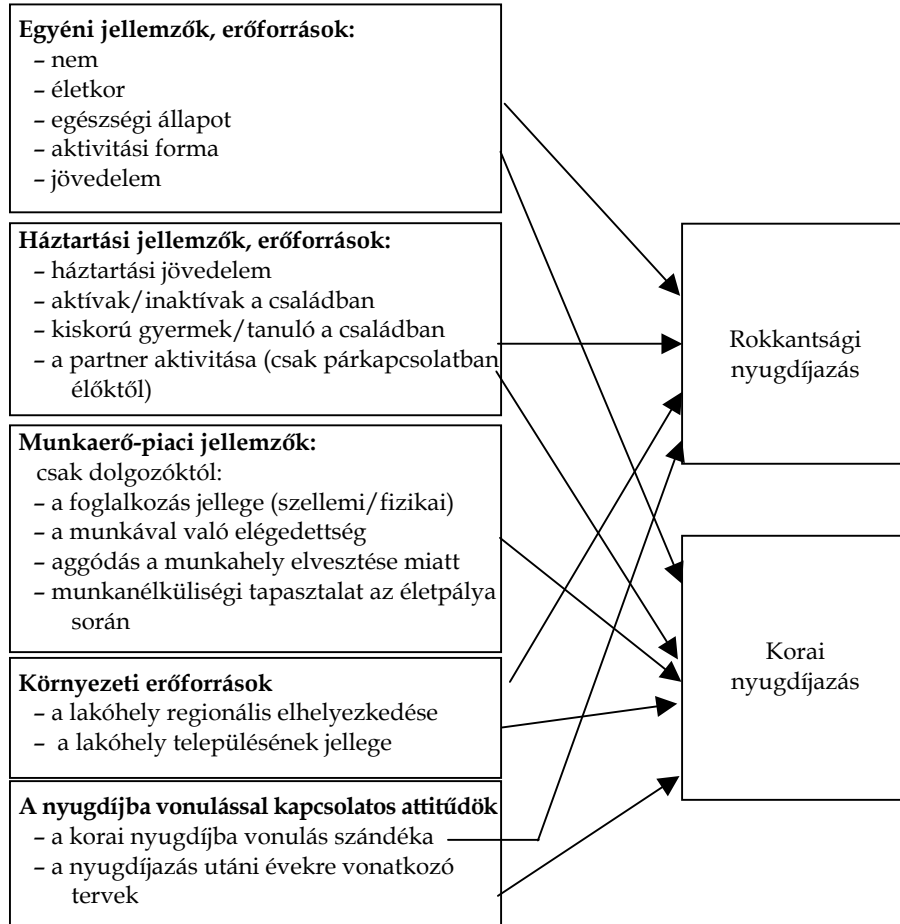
**Egyéni jellemzők, erőforrások:**
– nem
– életkor
– egészségi állapot
– aktivitási forma
– jövedelem

**Háztartási jellemzők, erőforrások:**
– háztartási jövedelem
– aktívak/inaktívak a családban
– kiskorú gyermek/tanuló a családban
– a partner aktivitása (csak párkapcsolatban élőktől)

**Munkaerő-piaci jellemzők:**
csak dolgozóktól:
– a foglalkozás jellege (szellemi/fizikai)
– a munkával való elégedettség
– aggódás a munkahely elvesztése miatt
– munkanélküliségi tapasztalat az életpálya során

**Környezeti erőforrások**
– a lakóhely regionális elhelyezkedése
– a lakóhely településének jellege

**A nyugdíjba vonulással kapcsolatos attitűdök**
– a korai nyugdíjba vonulás szándéka
– a nyugdíjazás utáni évekre vonatkozó tervek

Rokkantsági nyugdíjazás

Korai nyugdíjazás